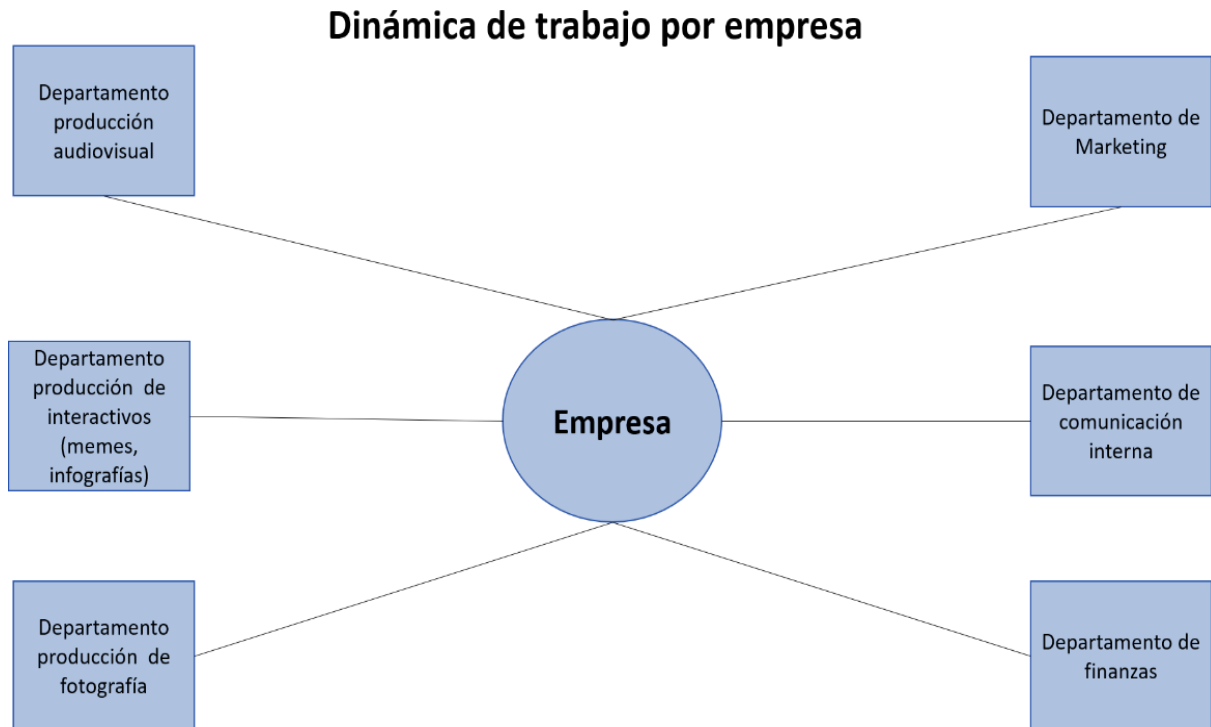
Dinámica de trabajo por empresa

Departamento producción audiovisual

Departamento de Marketing

Departamento producción de interactivos (memes, infografías)

Empresa

Departamento de comunicación interna

Departamento producción de fotografía

Departamento de finanzas